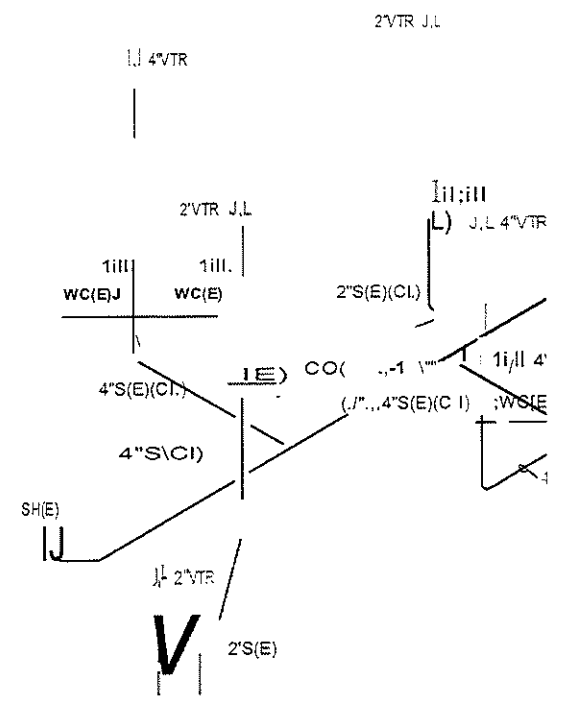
2"VTR J.L

I.J 4"VTR

2'VTR J.L

1ill 1ill.
WC(E)J WC(E)

Iil;ill
L) J.L 4"VTR

2"S(E)(CI.)

4"S(E)(CI.)

1E) CO( .,-1 \""

1 1i/ll 4'

(./".,.4"S(E)(C I) ;WC(E

4"S\CI)

SH(E)

IJ

J.l 2"VTR

V

2'S(E)